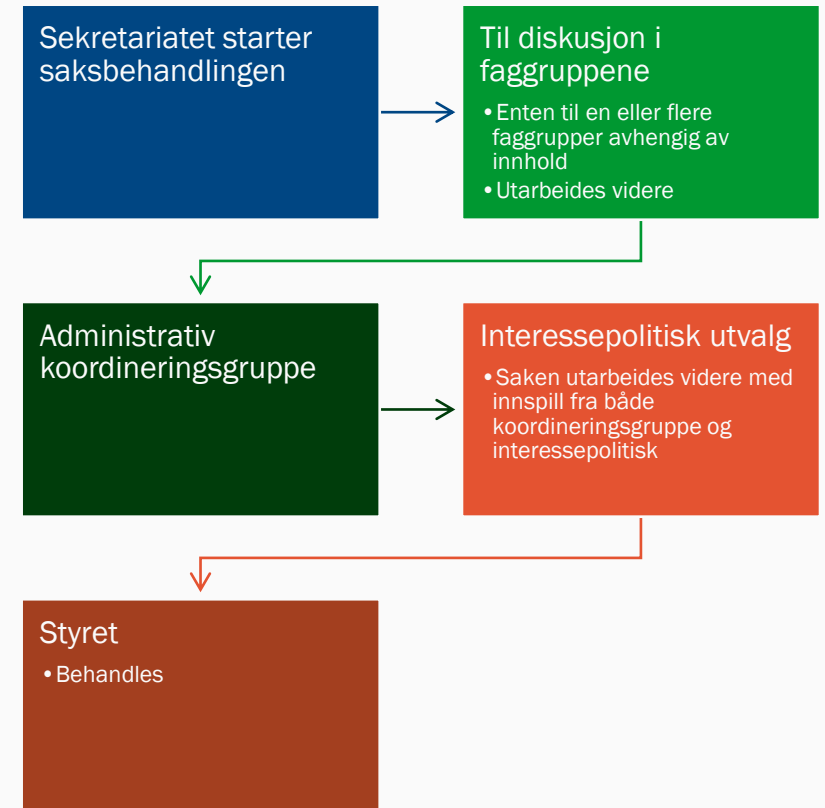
Sekretariatet starter saksbehandlingen

Til diskusjon i faggruppene

• Enten til en eller flere faggrupper avhengig av innhold
• Utarbeides videre

Administrativ koordineringsgruppe

Interessepolitisk utvalg

• Saken utarbeides videre med innspill fra både koordineringsgruppe og interessepolitisk

Styret

• Behandles